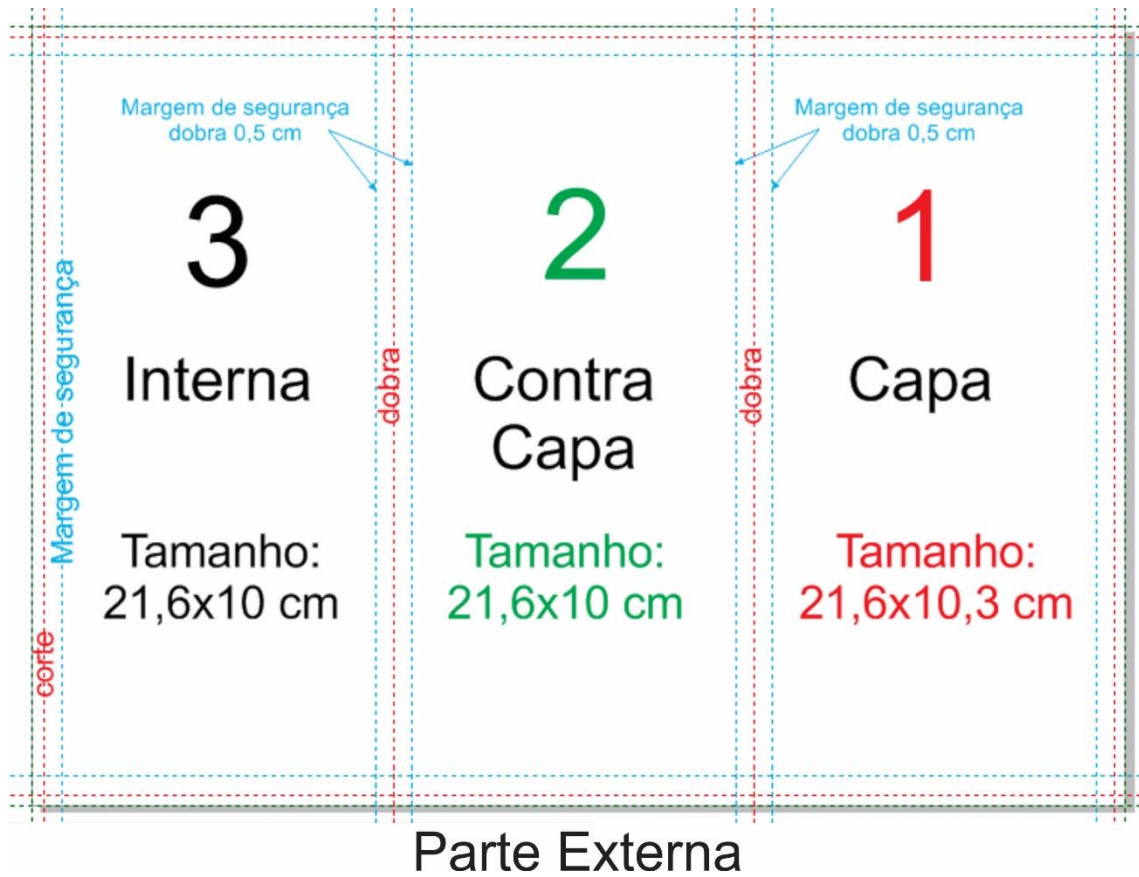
Margem de segurança dobra 0,5 cm

Margem de segurança dobra 0,5 cm

Margem de segurança

corte

3

Interna

Tamanho: 21,6x10 cm

dobra

2

Contra Capa

Tamanho: 21,6x10 cm

dobra

1

Capa

Tamanho: 21,6x10,3 cm

Parte Externa